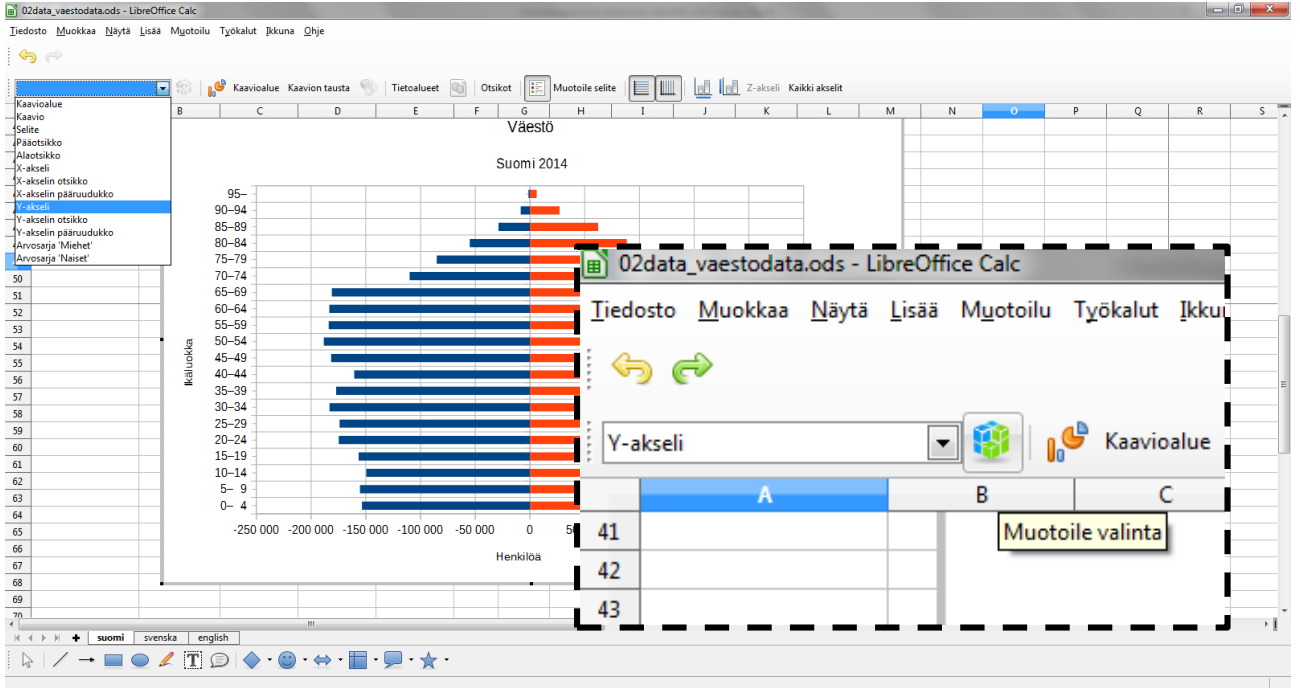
02data_vaestodata.ods - LibreOffice Calc

Tiedosto Muokkaa Näytä Lisää Muotoilu Työkalut Ikkuna Ohje

Kaavioalue Kaavion tausta Tietoalueet Otsikot Muotoile selite Z-akseli Kaikki akselit

Kaavioalue
Kaavio
Selite
Pääotsikko
Alaotsikko
X-akseli
X-akselin otsikko
X-akselin pääruudukko
Y-akseli
Y-akselin otsikko
Y-akselin pääruudukko
Arvosarja 'Miehet'
Arvosarja 'Naiset'

B C D E F G H I J K L M N O P Q R S

Väestö

Suomi 2014

95–
90–94
85–89
80–84
75–79
70–74
65–69
60–64
55–59
50–54
45–49
40–44
35–39
30–34
25–29
20–24
15–19
10–14
5– 9
0– 4

Ikäluokka

-250 000 -200 000 -150 000 -100 000 -50 000 0 5

Henkilöä

50 51 52 53 54 55 56 57 58 59 60 61 62 63 64 65 66 67 68 69 70

02data_vaestodata.ods - LibreOffice Calc

Tiedosto Muokkaa Näytä Lisää Muotoilu Työkalut Ikku

Y-akseli Kaavioalue

A B C

41
42
43

Muotoile valinta

suomi svenska english